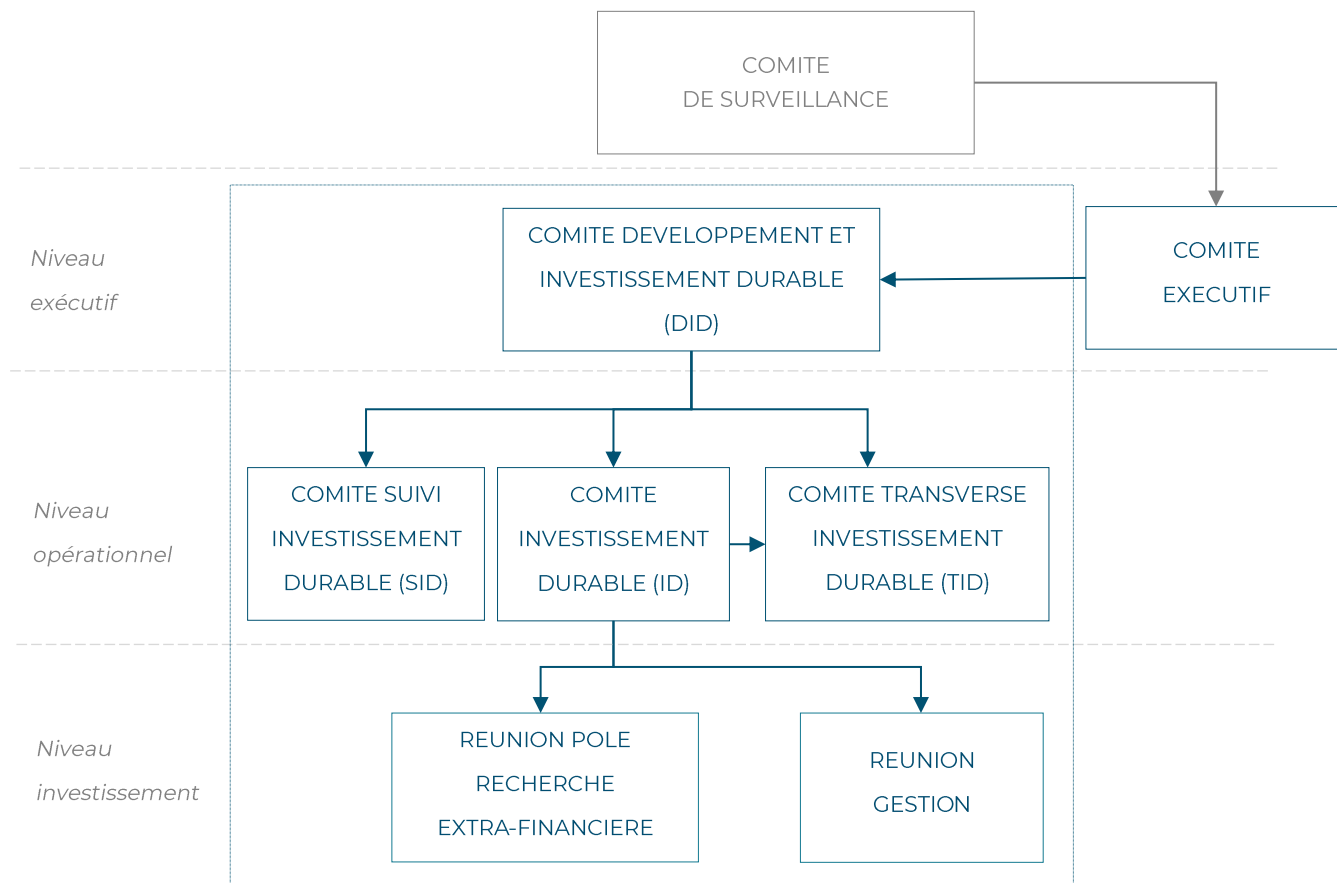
COMITE DE SURVEILLANCE

Niveau exécutif

COMITE DEVELOPPEMENT ET INVESTISSEMENT DURABLE (DID)

COMITE EXECUTIF

Niveau opérationnel

COMITE SUIVI INVESTISSEMENT DURABLE (SID)

COMITE INVESTISSEMENT DURABLE (ID)

COMITE TRANSVERSE INVESTISSEMENT DURABLE (TID)

Niveau investissement

REUNION POLE RECHERCHE EXTRA-FINANCIERE

REUNION GESTION